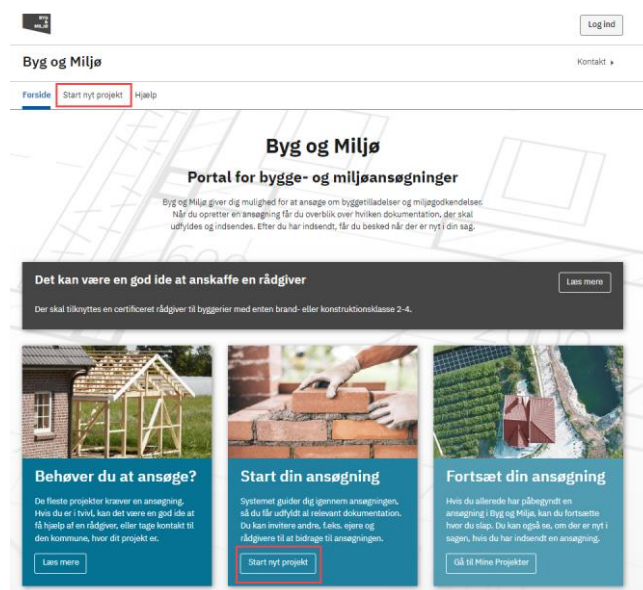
BYG & MILJØ

Log ind

Byg og Miljø

Kontakt ▸

Forside Start nyt projekt Hjælp

Byg og Miljø

Portal for bygge- og miljøansøgninger

Byg og Miljø giver dig mulighed for at ansøge om byggetilladelser og miljøgodkendelser. Når du opretter en ansøgning får du overblik over hvilken dokumentation, der skal udfyldes og indsendes. Efter du har indsendt, får du besked når der er nyt i din sag.

Det kan være en god ide at anskaffe en rådgiver

Læs mere

Der skal tilknyttes en certificeret rådgiver til byggerier med enten brand- eller konstruktionsklasse 2-4.

Behøver du at ansøge?

De fleste projekter kræver en ansøgning. Hvis du er i tvivl, kan det være en god ide at få hjælp af en rådgiver, eller tage kontakt til den kommune, hvor dit projekt er.

Læs mere

Start din ansøgning

Systemet guider dig igennem ansøgningen, så du får udfyldt al relevant dokumentation. Du kan invitere andre, f.eks. ejere og rådgivere til at bidrage til ansøgningen.

Start nyt projekt

Fortsæt din ansøgning

Hvis du allerede har påbegyndt en ansøgning i Byg og Miljø, kan du fortsætte hvor du slap. Du kan også se, om der er nyt i sagen, hvis du har indsendt en ansøgning.

Gå til Mine Projekter